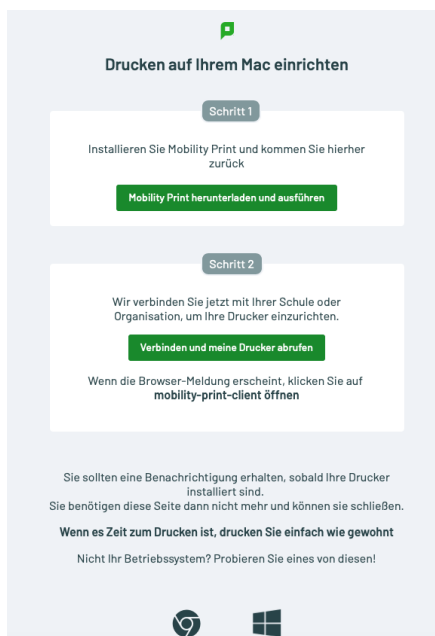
Drucken auf Ihrem Mac einrichten

Schritt 1

Installieren Sie Mobility Print und kommen Sie hierher zurück

Mobility Print herunterladen und ausführen

Schritt 2

Wir verbinden Sie jetzt mit Ihrer Schule oder Organisation, um Ihre Drucker einzurichten.

Verbinden und meine Drucker abrufen

Wenn die Browser-Meldung erscheint, klicken Sie auf **mobility-print-client öffnen**

Sie sollten eine Benachrichtigung erhalten, sobald Ihre Drucker installiert sind.
Sie benötigen diese Seite dann nicht mehr und können sie schließen.

**Wenn es Zeit zum Drucken ist, drucken Sie einfach wie gewohnt**

Nicht Ihr Betriebssystem? Probieren Sie eines von diesen!